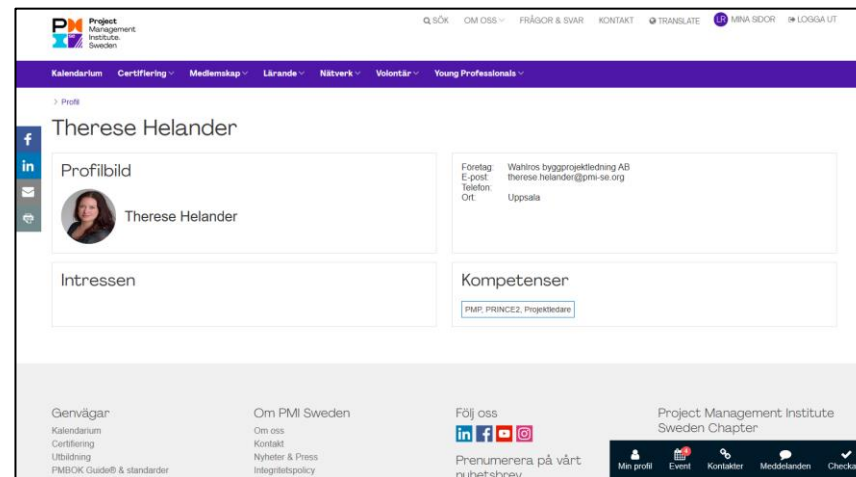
Project Management Institute. Sweden

SÖK OM OSS FRÅGOR & SVAR KONTAKT TRANSLATE LR MINA SIDOR LOGGA UT

Kalendarium Certifiering Medlemskap Lärande Nätverk Volontär Young Professionals

> Profil

Therese Helander

Profilbild

Therese Helander

Företag: Wahlros byggprojektledning AB
E-post: therese.helander@pmi-se.org
Telefon:
Ort: Uppsala

Intressen

Kompetenser

PMP, PRINCE2, Projektledare

Genvägar
Kalendarium
Certifiering
Utbildning
PMBOK Guide® & standarder

Om PMI Sweden
Om oss
Kontakt
Nyheter & Press
Integritetspolicy

Följ oss

Prenumerera på vårt nyhetsbrev

Project Management Institute Sweden Chapter

Min profil Event Kontakter Meddelanden Checka